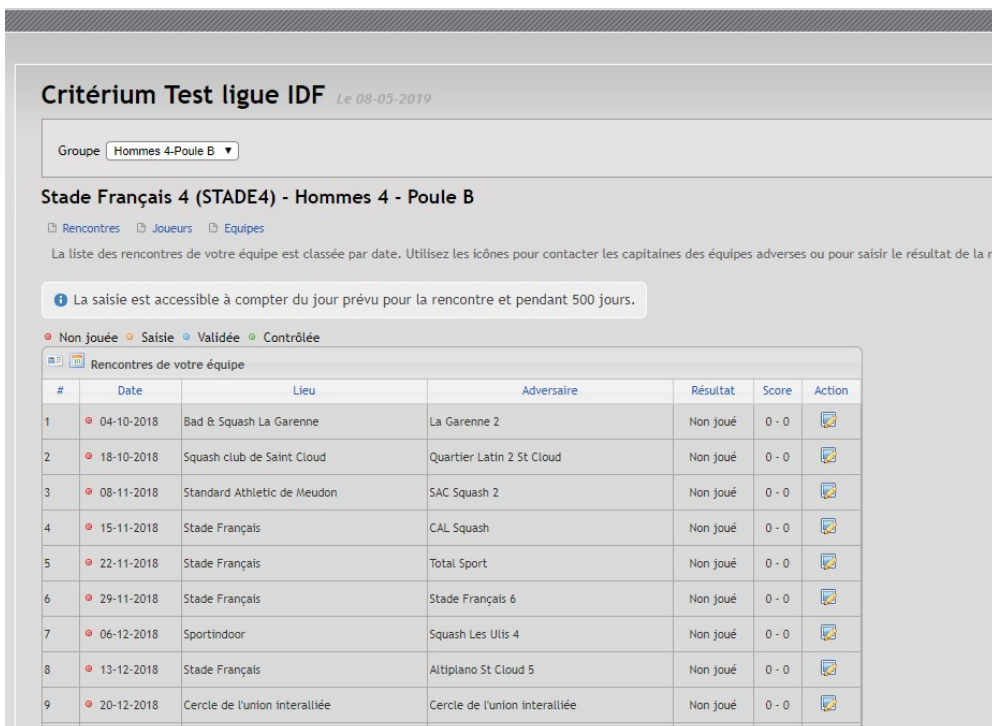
Critérium Test ligue IDF Le 08-05-2019

Groupe Hommes 4-Poule B ▼

Stade Français 4 (STADE4) - Hommes 4 - Poule B

Rencontres Joueurs Equipes

La liste des rencontres de votre équipe est classée par date. Utilisez les icônes pour contacter les capitaines des équipes adverses ou pour saisir le résultat de la r

La saisie est accessible à compter du jour prévu pour la rencontre et pendant 500 jours.

Non jouée Saisie Validée Contrôlée

Rencontres de votre équipe

| # | Date | Lieu | Adversaire | Résultat | Score | Action |
|---|---|---|---|---|---|---|
| 1 | 04-10-2018 | Bad & Squash La Garenne | La Garenne 2 | Non joué | 0 - 0 | |
| 2 | 18-10-2018 | Squash club de Saint Cloud | Quartier Latin 2 St Cloud | Non joué | 0 - 0 | |
| 3 | 08-11-2018 | Standard Athletic de Meudon | SAC Squash 2 | Non joué | 0 - 0 | |
| 4 | 15-11-2018 | Stade Français | CAL Squash | Non joué | 0 - 0 | |
| 5 | 22-11-2018 | Stade Français | Total Sport | Non joué | 0 - 0 | |
| 6 | 29-11-2018 | Stade Français | Stade Français 6 | Non joué | 0 - 0 | |
| 7 | 06-12-2018 | Sportindoor | Squash Les Ulis 4 | Non joué | 0 - 0 | |
| 8 | 13-12-2018 | Stade Français | Altiplano St Cloud 5 | Non joué | 0 - 0 | |
| 9 | 20-12-2018 | Cercle de l'union interalliée | Cercle de l'union interalliée | Non joué | 0 - 0 | |